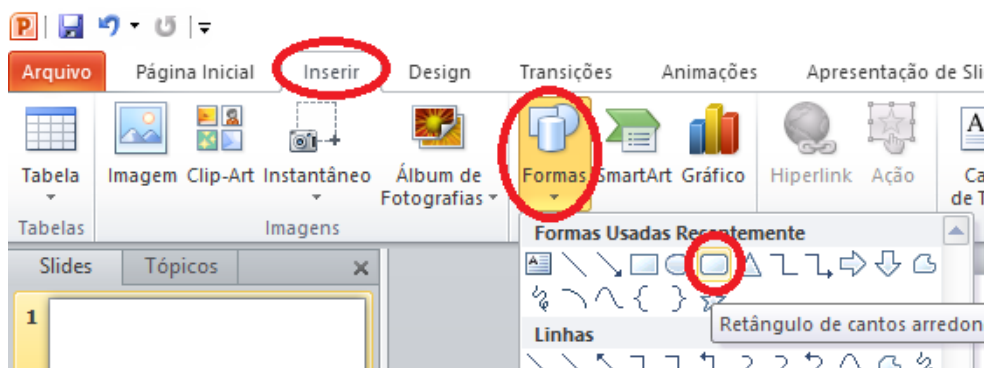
Arquivo Página Inicial Inserir Design Transições Animações Apresentação de Sli

Tabela
Tabelas

Imagem Clip-Art Instantâneo Álbum de Fotografias
Imagens

Formas SmartArt Gráfico

Hiperlink Ação

Ca de T

Formas Usadas Recentemente

Slides Tópicos

1

Linhas

Retângulo de cantos arredon